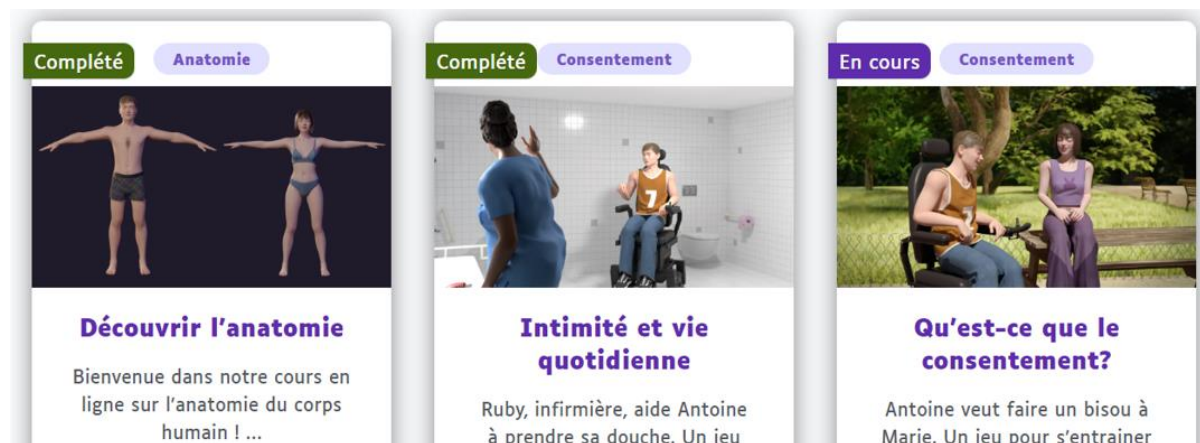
Complété
Anatomie

Découvrir l'anatomie

Bienvenue dans notre cours en ligne sur l'anatomie du corps humain ! ...

Complété
Consentement

Intimité et vie quotidienne

Ruby, infirmière, aide Antoine à prendre sa douche. Un jeu

En cours
Consentement

Qu'est-ce que le consentement?

Antoine veut faire un bisou à Marie. Un jeu pour s'entrainer